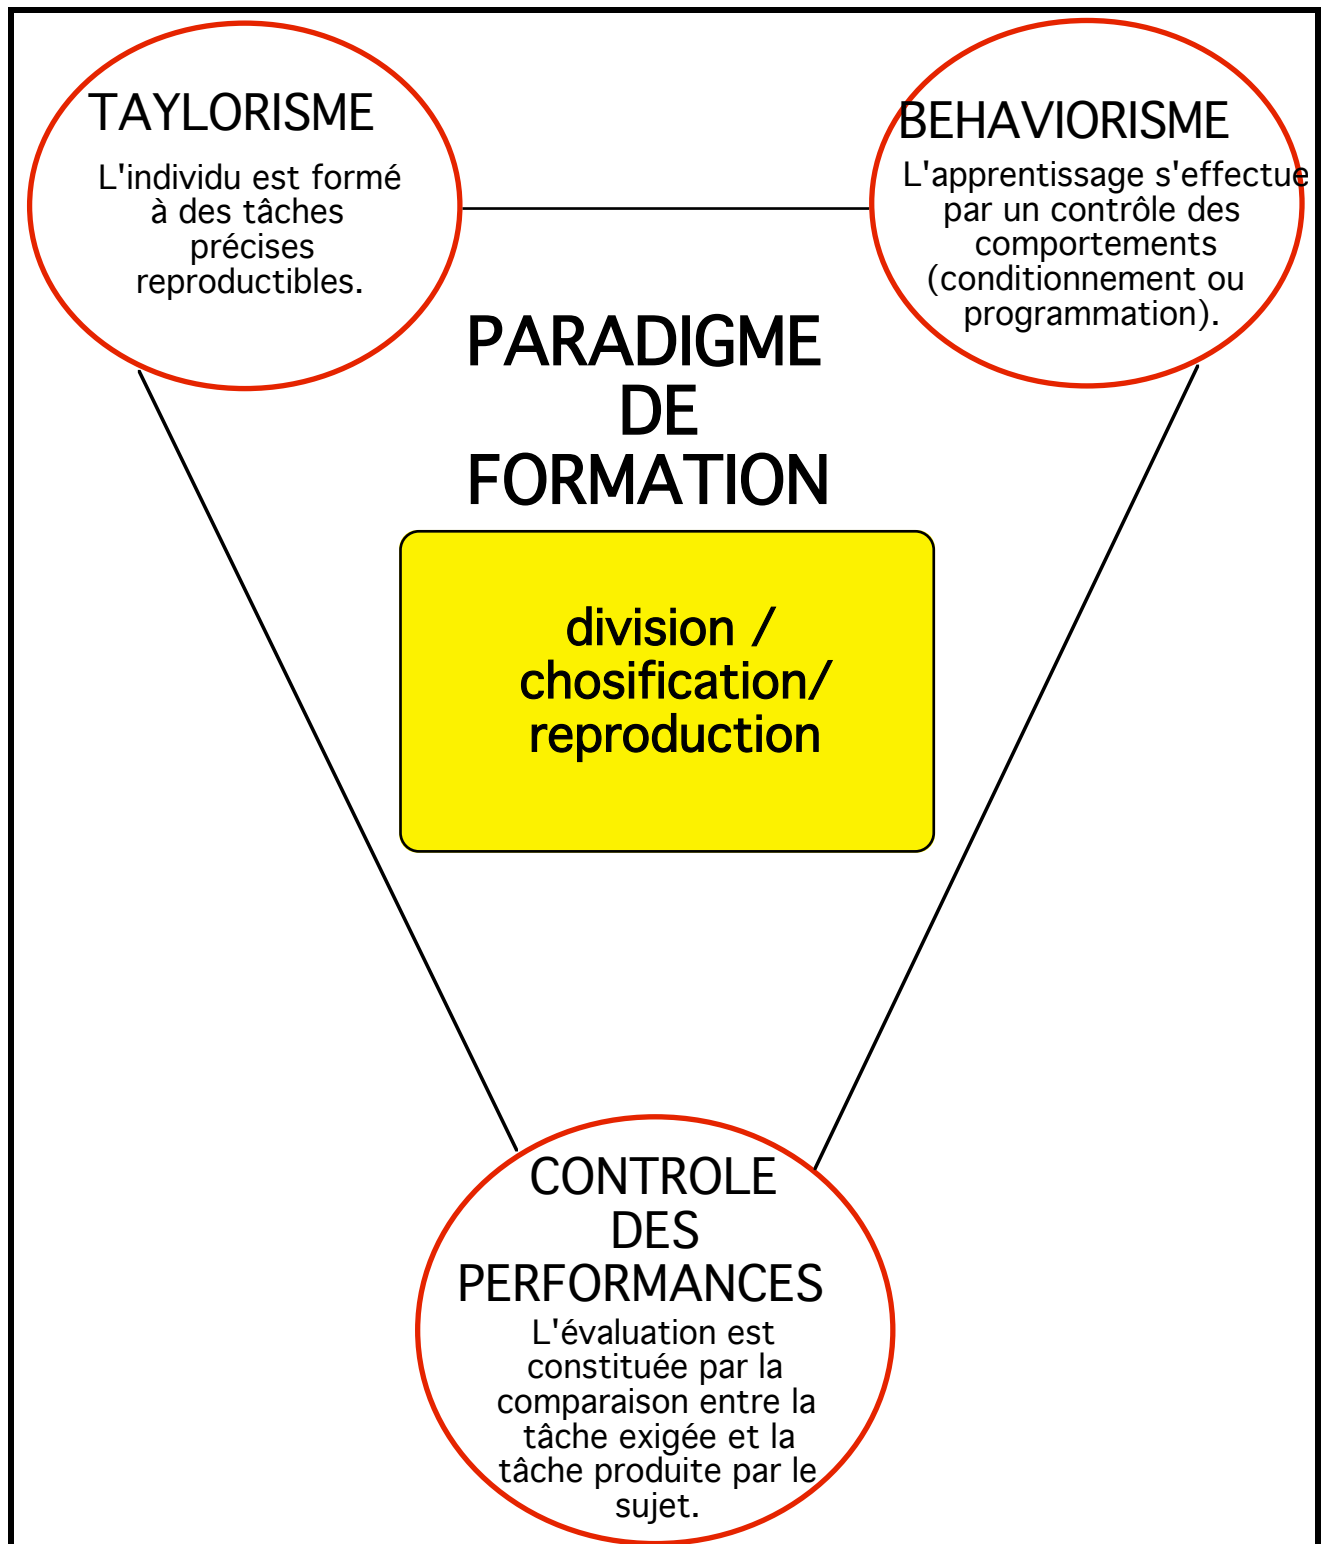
TAYLORISME

L'individu est formé à des tâches précises reproductibles.

BEHAVIORISME

L'apprentissage s'effectue par un contrôle des comportements (conditionnement ou programmation).

PARADIGME DE FORMATION

division / chosification/ reproduction

CONTROLE DES PERFORMANCES

L'évaluation est constituée par la comparaison entre la tâche exigée et la tâche produite par le sujet.